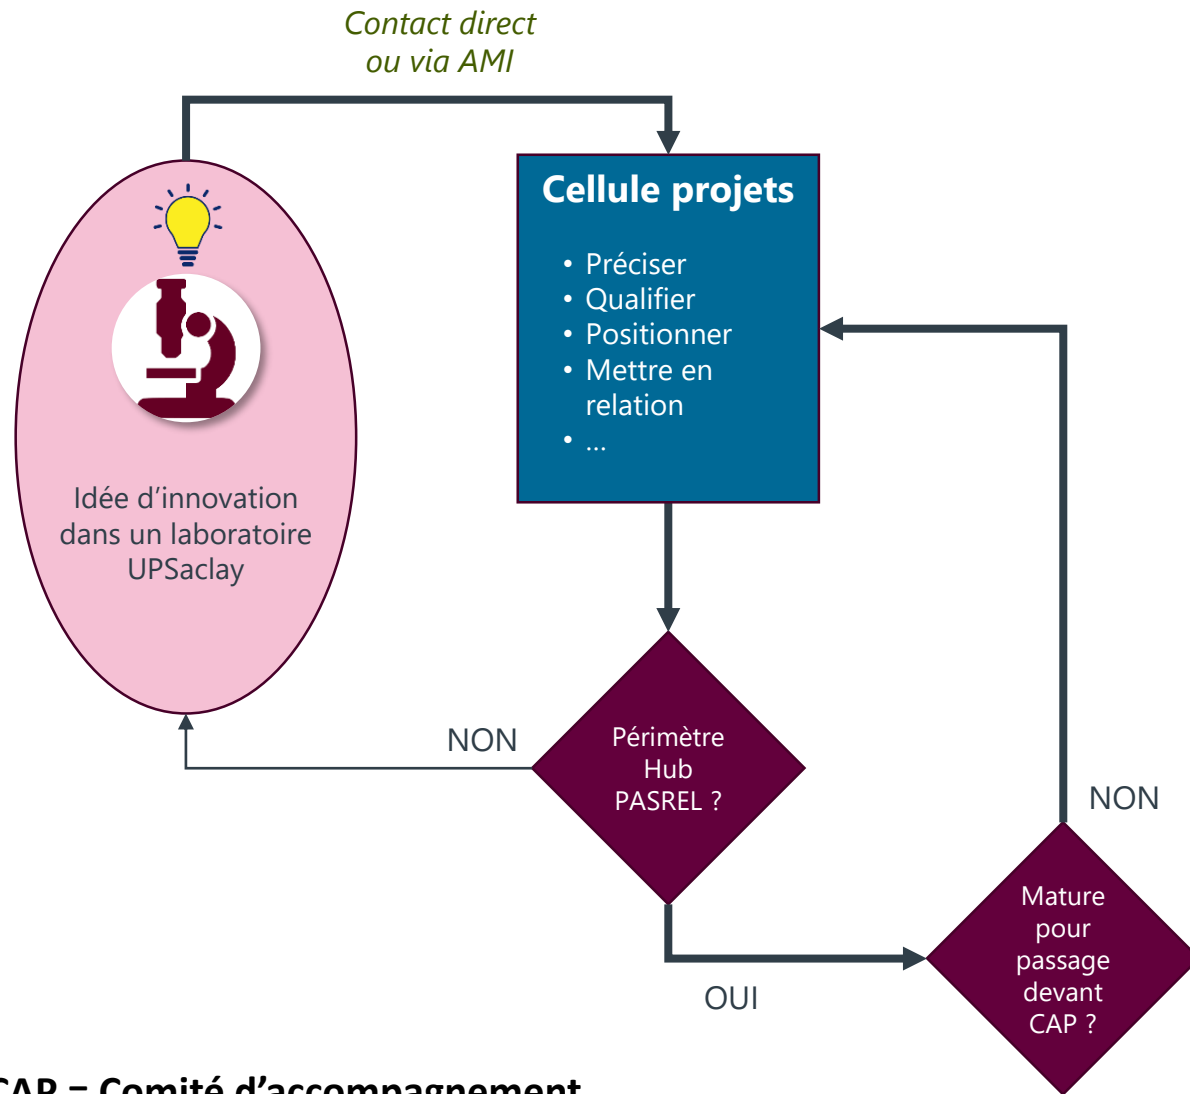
Contact direct
ou via AMI

Cellule projets

• Préciser
• Qualifier
• Positionner
• Mettre en relation
• ...

Idée d'innovation dans un laboratoire UPSaclay

NON

Périmètre Hub PASREL ?

NON

OUI

Mature pour passage devant CAP ?

CAP = Comité d'accompagnement